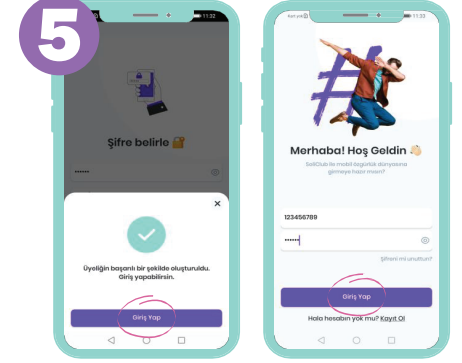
5

11:32

Şifre belirle 🔐

••••••

×

Üyeliğin başarılı bir şekilde oluşturuldu. Giriş yapabilirsin.

Giriş Yap

11:32

Merhaba! Hoş Geldin 👋

SellClub ile mobil ticaret dünyasına girmeye hazır mısın?

123456789

••••••

Şifreni mi unuttun?

Giriş Yap

Hala hesabın yok mu? Kayıt Ol